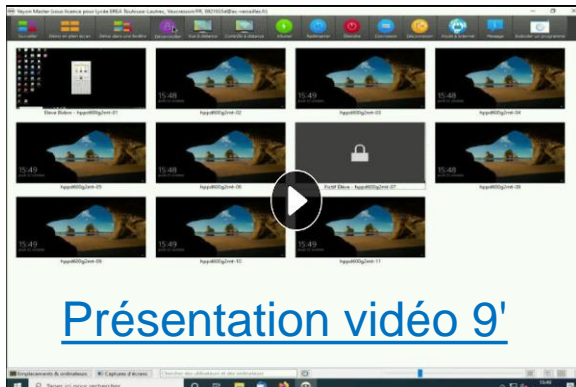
Veyon Master (sous licence pour Lycée ERBA Toulouse-Lautrec, Vaucresson/FR, 0921625A@ac-versailles.fr)

Surveiller
Démo en plein écran
Démo dans une fenêtre
Verrouillage
Voir à distance
Contrôle à distance
Allumer
Redémarrer
Éteindre
Connexion
Déconnexion
Accès à Internet
Message
Exécuter un programme

Elève Bidon - hppd600g2mt-01
15:48
hppd600g2mt-02
15:49
hppd600g2mt-03
15:48
hppd600g2mt-04
15:49
hppd600g2mt-05
15:48
hppd600g2mt-06
Profil Elève - hppd600g2mt-07
15:48
hppd600g2mt-08
15:49
hppd600g2mt-09
15:49
hppd600g2mt-10
15:49
hppd600g2mt-11

Présentation vidéo 9'

Emplacements & ordinateurs
Captures d'écran
Rechercher des utilisateurs et des ordinateurs

Taper ici pour rechercher
15:48